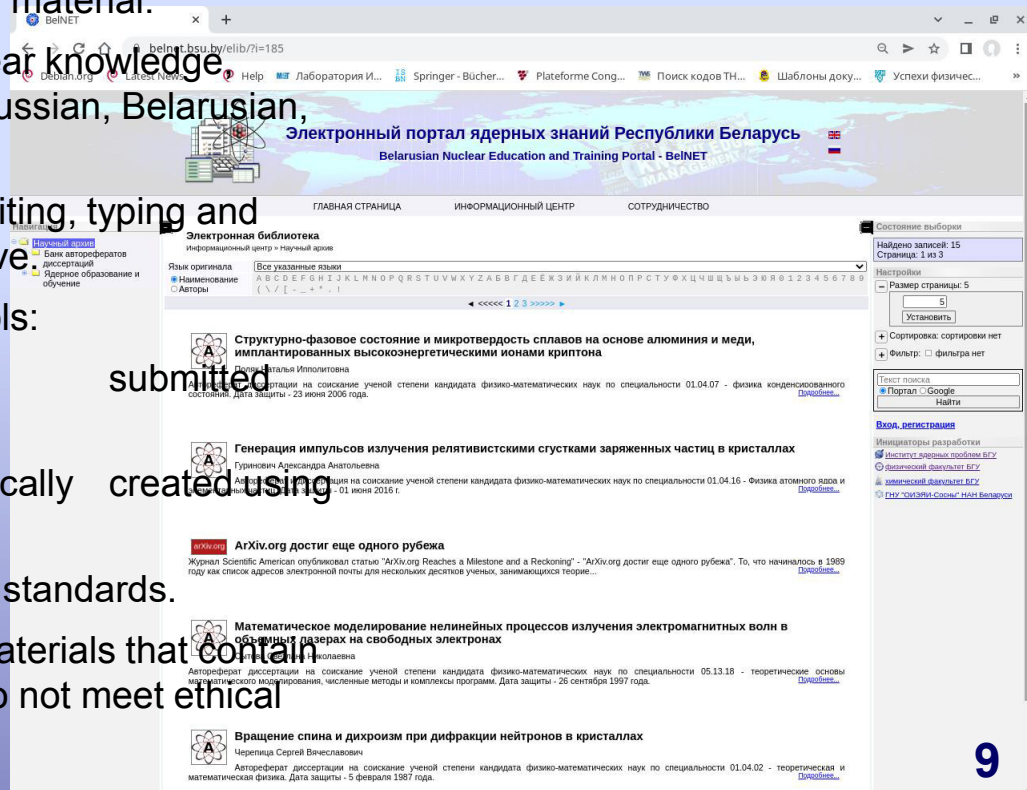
material.
BelNET
belnet.bsu.by/elib/?i=185
Debian.org Latest News Help Лаборатория И... Springer - Bücher... Plateforme Cong... Поиск кодов ТН... Шаблоны доку... Успехи физичес...
ar knowledge
ussian, Belarusian,
Электронный портал ядерных знаний Республики Беларусь
Belarusian Nuclear Education and Training Portal - BelNET
iting, typing and
ve.
ls:
ГЛАВНАЯ СТРАНИЦА ИНФОРМАЦИОННЫЙ ЦЕНТР СОТРУДНИЧЕСТВО

Навигация
Научный архив
Банк авторефератов диссертаций
Ядерное образование и обучение

Электронная библиотека
Информационный центр » Научный архив
Язык оригинала Все указанные языки
Наименование Авторы
A B C D E F G H I J K L M N O P Q R S T U V W X Y Z А Б В Г Д Е Ё Ж З И Й К Л М Н О П Р С Т У Ф Х Ц Ч Ш Щ Ъ Ы Ь Э Ю Я 0 1 2 3 4 5 6 7 8 9 ( \ / [ - _ + * . !
<<<<< 1 2 3 >>>>>

Структурно-фазовое состояние и микротвердость сплавов на основе алюминия и меди, имплантированных высокоэнергетическими ионами криптона
Поли Наталья Ипполитовна
submitted
Автореферат диссертации на соискание ученой степени кандидата физико-математических наук по специальности 01.04.07 - физика конденсированного состояния. Дата защиты - 23 июня 2006 года.
Подробнее...

Генерация импульсов излучения релятивистскими сгустками заряженных частиц в кристаллах
Гуринович Александра Анатольевна
cally created using
Автореферат диссертации на соискание ученой степени кандидата физико-математических наук по специальности 01.04.16 - Физика атомного ядра и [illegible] - 01 июня 2016 г.
Подробнее...

ArXiv.org достиг еще одного рубежа
Журнал Scientific American опубликовал статью "ArXiv.org Reaches a Milestone and a Reckoning" - "ArXiv.org достиг еще одного рубежа". То, что начиналось в 1989 году как список адресов электронной почты для нескольких десятков ученых, занимающихся теорие...
Подробнее...
standards.

Математическое моделирование нелинейных процессов излучения электромагнитных волн в объемных лазерах на свободных электронах
aterials that contain
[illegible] Николаевна
o not meet ethical
Автореферат диссертации на соискание ученой степени кандидата физико-математических наук по специальности 05.13.18 - теоретические основы математического моделирования, численные методы и комплексы программ. Дата защиты - 26 сентября 1997 года.
Подробнее...

Вращение спина и дихроизм при дифракции нейтронов в кристаллах
Черепица Сергей Вячеславович
Автореферат диссертации на соискание ученой степени кандидата физико-математических наук по специальности 01.04.02 - теоретическая и математическая физика. Дата защиты - 5 февраля 1987 года.
Подробнее...

Состояние выборки
Найдено записей: 15
Страница: 1 из 3
Настройки
Размер страницы: 5
5
Установить
Сортировка: сортировки нет
Фильтр: фильтра нет
Текст поиска
Портал Google
Найти
Вход, регистрация
Инициаторы разработки
Институт ядерных проблем БГУ
физический факультет БГУ
химический факультет БГУ
ГНУ "ОИЭЯИ-Сосны" НАН Беларуси
9